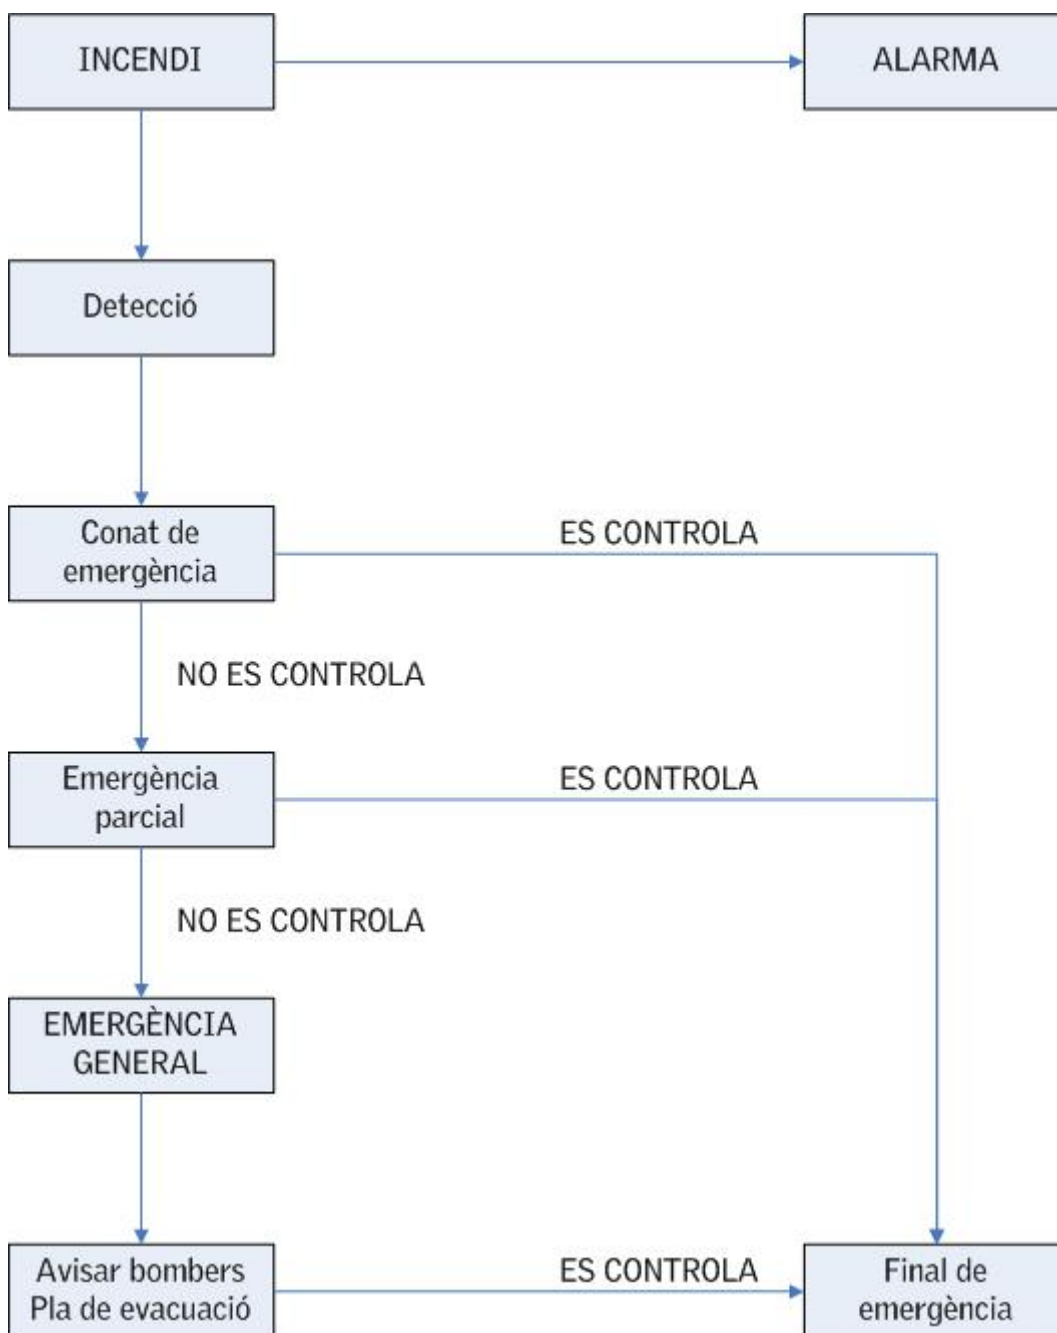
INCENDI

ALARMA

Detecció

Conat de emergència

ES CONTROLA

NO ES CONTROLA

Emergència parcial

ES CONTROLA

NO ES CONTROLA

EMERGÈNCIA GENERAL

Avisar bombers Pla de evacuació

ES CONTROLA

Final de emergència